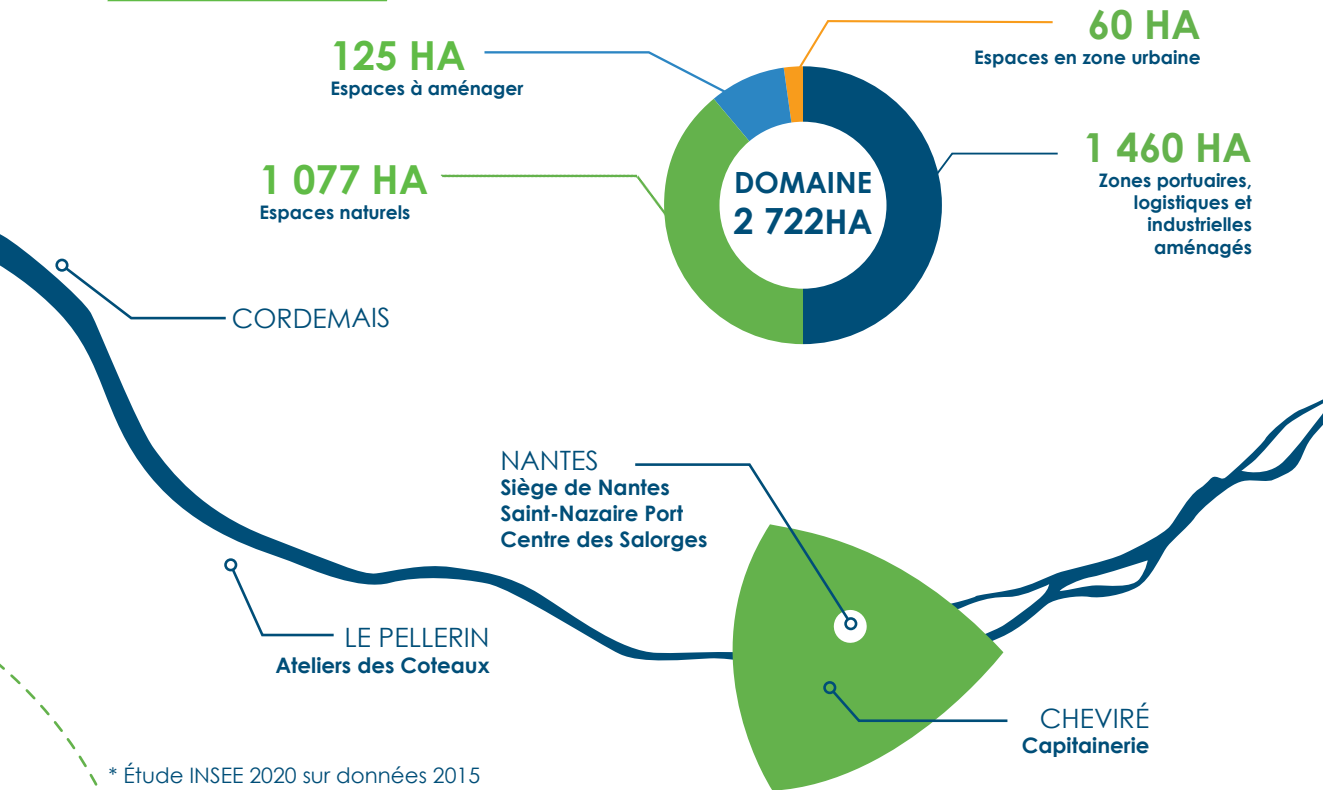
125 HA
Espaces à aménager

60 HA
Espaces en zone urbaine

1 077 HA
Espaces naturels

DOMAINE
2 722HA

1 460 HA
Zones portuaires, logistiques et industrielles aménagés

CORDEMAIS

NANTES
Siège de Nantes Saint-Nazaire Port
Centre des Salorges

LE PELLERIN
Ateliers des Coteaux

CHEVIRÉ
Capitainerie

* Étude INSEE 2020 sur données 2015